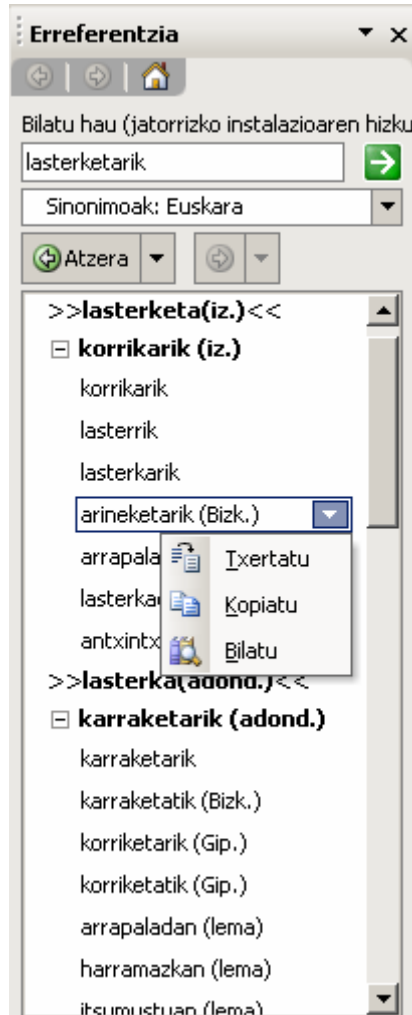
Erreferentzia

Bilatu hau (jatorrizko instalazioaren hizku

lasterketarik

Sinonimoak: Euskara

Atzera

>>lasterketa(iz.)<<

⊟ korrikarik (iz.)

korrikarik

lasterrik

lasterkarik

arineketarik (Bizk.)

arrapala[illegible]

lasterka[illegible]

antxintx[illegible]

Txertatu

Kopiatu

Bilatu

>>lasterka(adond.)<<

⊟ karraketarik (adond.)

karraketarik

karraketatik (Bizk.)

korriketarik (Gip.)

korriketatik (Gip.)

arrapaladan (lema)

harramazkan (lema)

itsumustuan (lema)